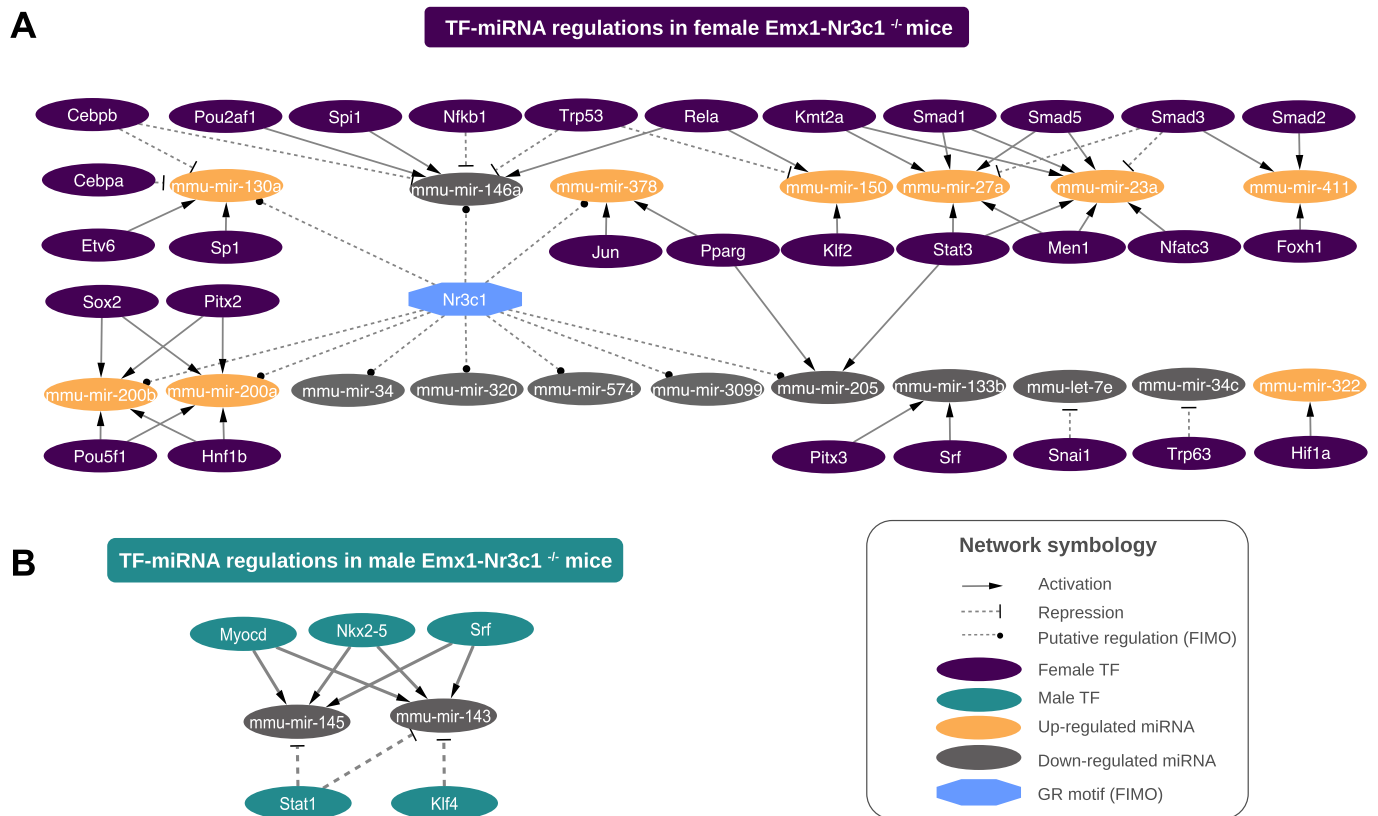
A

TF-miRNA regulations in female Emx1-Nr3c1 $^{-/-}$ mice

Cebpb
Pou2af1
Spi1
Nfkb1
Trp53
Rela
Kmt2a
Smad1
Smad5
Smad3
Smad2

Cebpa
mmu-mir-130a
mmu-mir-146a
mmu-mir-378
mmu-mir-150
mmu-mir-27a
mmu-mir-23a
mmu-mir-411

Etv6
Sp1
Jun
Pparg
Klf2
Stat3
Men1
Nfatc3
Foxh1

Sox2
Pitx2
Nr3c1

mmu-mir-200b
mmu-mir-200a
mmu-mir-34
mmu-mir-320
mmu-mir-574
mmu-mir-3099
mmu-mir-205
mmu-mir-133b
mmu-let-7e
mmu-mir-34c
mmu-mir-322

Pou5f1
Hnf1b
Pitx3
Srf
Snai1
Trp63
Hif1a

B

TF-miRNA regulations in male Emx1-Nr3c1 $^{-/-}$ mice

Myocd
Nkx2-5
Srf
mmu-mir-145
mmu-mir-143
Stat1
Klf4

Network symbology
Activation
Repression
Putative regulation (FIMO)
Female TF
Male TF
Up-regulated miRNA
Down-regulated miRNA
GR motif (FIMO)